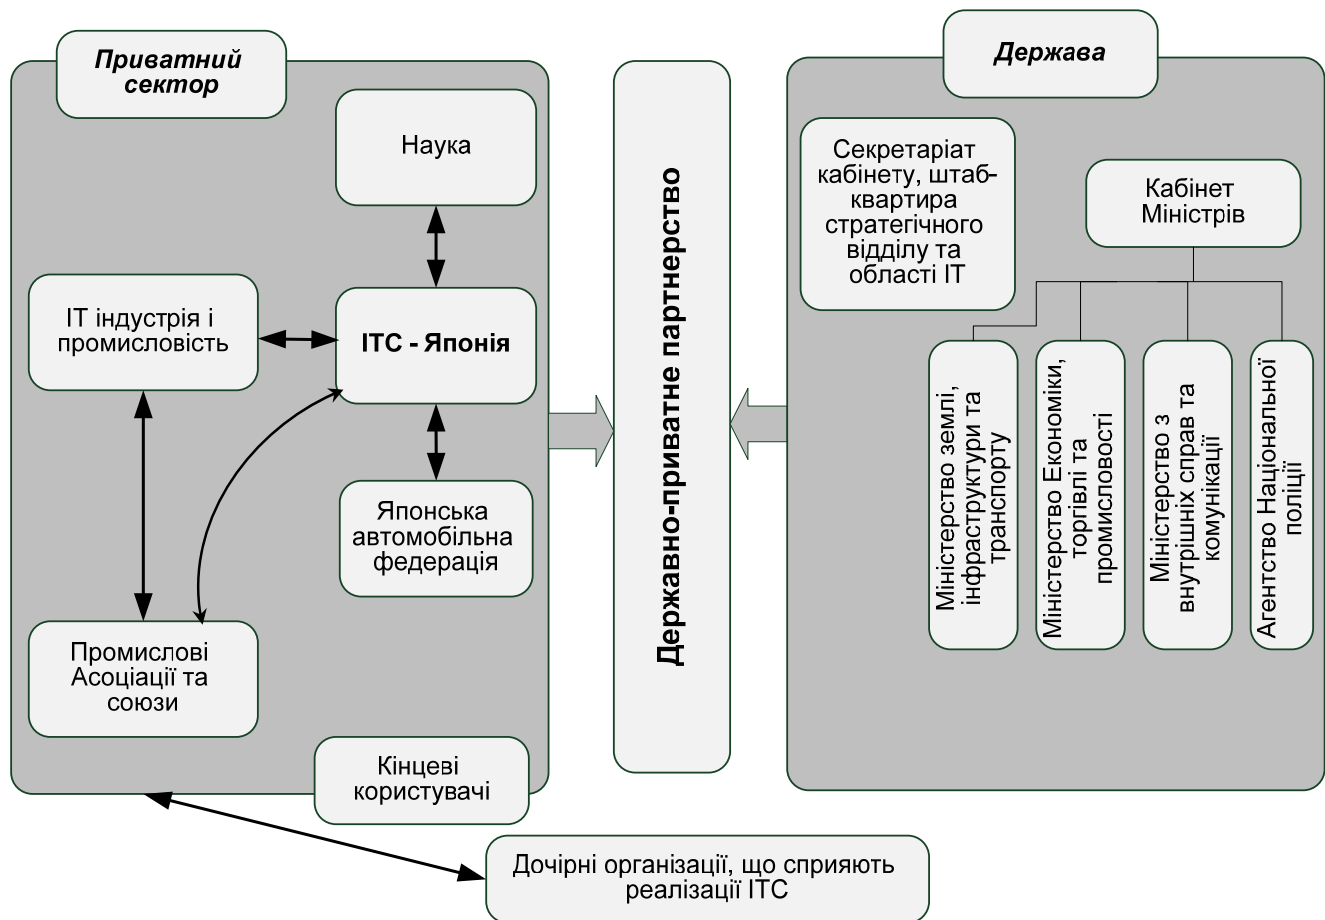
Приватний сектор

Наука

ІТ індустрія і промисловість

ІТС - Японія

Японська автомобільна федерація

Промислові Асоціації та союзи

Кінцеві користувачі

Державно-приватне партнерство

Держава

Секретаріат кабінету, штаб-квартира стратегічного відділу та області ІТ

Кабінет Міністрів

Міністерство землі, інфраструктури та транспорту

Міністерство Економіки, торгівлі та промисловості

Міністерство з внутрішніх справ та комунікації

Агентство Національної поліції

Дочірні організації, що сприяють реалізації ІТС